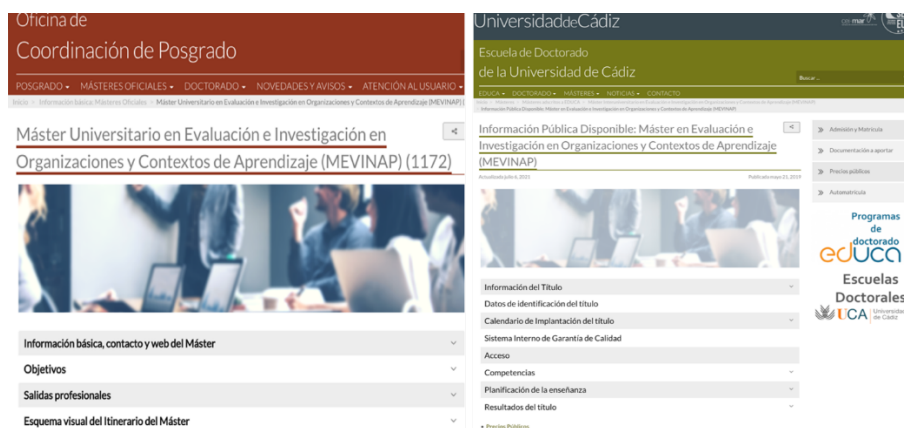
Oficina de
Coordinación de Posgrado

POSGRADO ▾ MÁSTERES OFICIALES ▾ DOCTORADO ▾ NOVEDADES Y AVISOS ▾ ATENCIÓN AL USUARIO ▾

Inicio › Información básica. Másteres Oficiales › Máster Universitario en Evaluación e Investigación en Organizaciones y Contextos de Aprendizaje (MEVINAP) (

Máster Universitario en Evaluación e Investigación en Organizaciones y Contextos de Aprendizaje (MEVINAP) (1172)

Información básica, contacto y web del Máster
Objetivos
Salidas profesionales
Esquema visual del Itinerario del Máster

UniversidaddeCádiz

Escuela de Doctorado
de la Universidad de Cádiz

Buscar ...

EDUCA ▾ DOCTORADO ▾ MÁSTERES ▾ NOTICIAS ▾ CONTACTO

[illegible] › Información Pública Disponible: Máster en Evaluación e Investigación en Organizaciones y Contextos de Aprendizaje (MEVINAP)

Información Pública Disponible: Máster en Evaluación e Investigación en Organizaciones y Contextos de Aprendizaje (MEVINAP)

Actualizado julio 6, 2021
Publicado mayo 23, 2019

Información del Título
Datos de identificación del título
Calendario de Implantación del título
Sistema Interno de Garantía de Calidad
Acceso
Competencias
Planificación de la enseñanza
Resultados del título

» Precios Públicos

» Admisión y Matrícula
» Documentación a aportar
» Precios públicos
» Automatrícula

Programas de doctorado
educa
Escuelas Doctorales
UCA Universidad de Cádiz